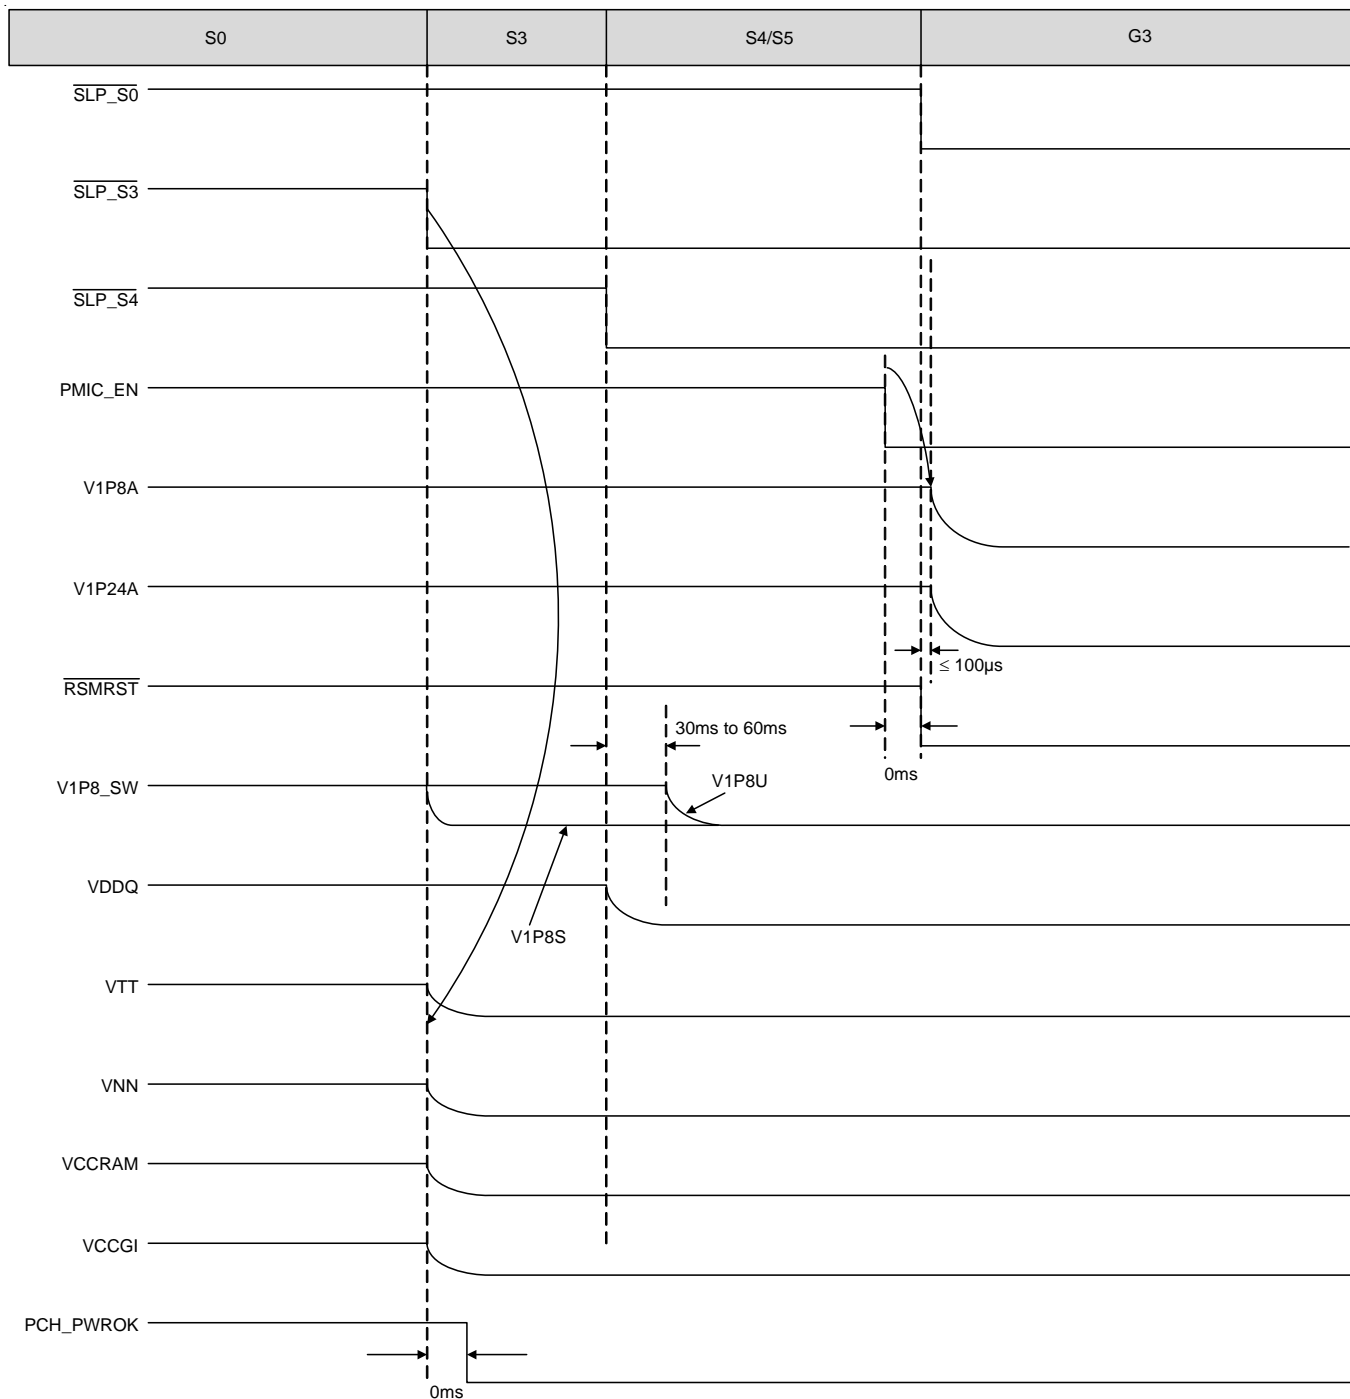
| S0 | S3 | S4/S5 | G3 |
|---|---|---|---|

$\overline{SLP\_S0}$

$\overline{SLP\_S3}$

$\overline{SLP\_S4}$

PMIC_EN

V1P8A

V1P24A

≤ 100µs

$\overline{RSMRST}$

30ms to 60ms

0ms

V1P8_SW

V1P8U

VDDQ

V1P8S

VTT

VNN

VCCRAM

VCCGI

PCH_PWROK

0ms